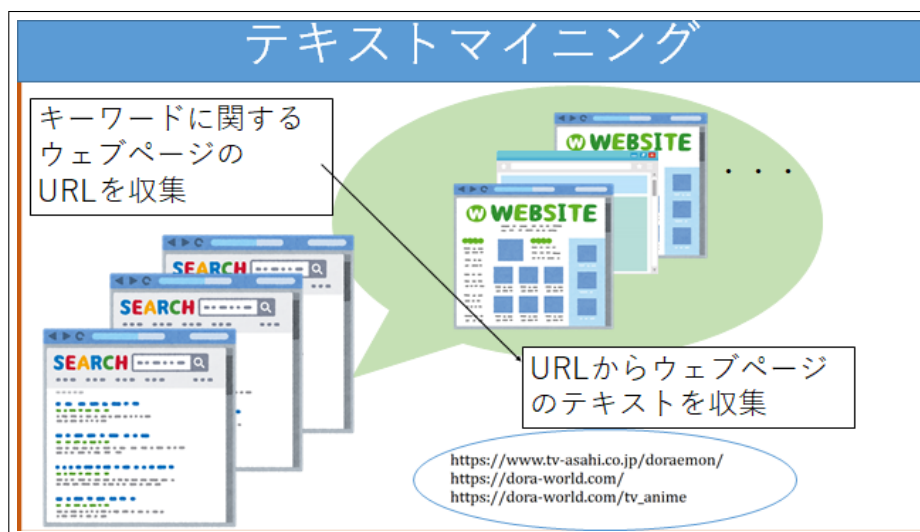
テキストマイニング

キーワードに関するウェブページのURLを収集

WEBSITE

WEBSITE

・・・

SEARCH

SEARCH

SEARCH

URLからウェブページのテキストを収集

https://www.tv-asahi.co.jp/doraemon/
https://dora-world.com/
https://dora-world.com/tv_anime